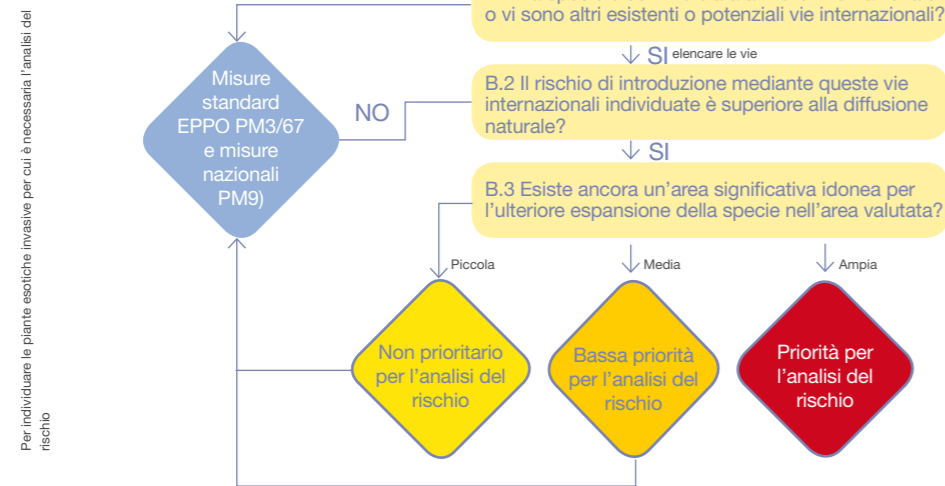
Per individuare le piante esotiche invasive per cui è necessaria l'analisi del rischio

o vi sono altri esistenti o potenziali vie internazionali?

SI elencare le vie

Misure standard EPPO PM3/67 e misure nazionali PM9)

NO

B.2 Il rischio di introduzione mediante queste vie internazionali individuate è superiore alla diffusione naturale?

SI

B.3 Esiste ancora un'area significativa idonea per l'ulteriore espansione della specie nell'area valutata?

Piccola

Media

Ampia

Non prioritario per l'analisi del rischio

Bassa priorità per l'analisi del rischio

Priorità per l'analisi del rischio